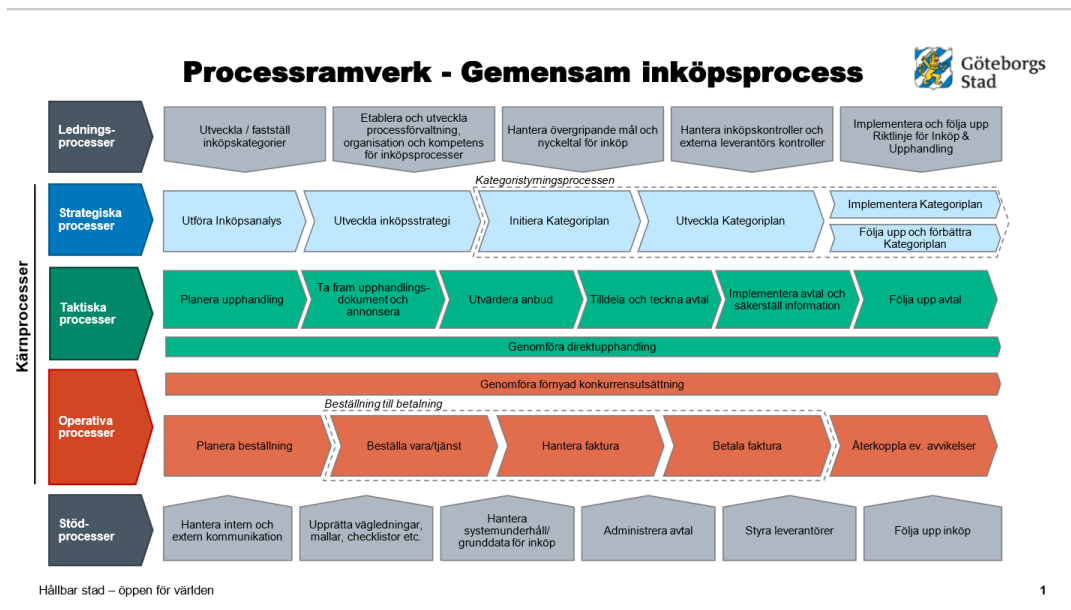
Processramverk - Gemensam inköpsprocess

Göteborgs Stad

Lednings-processer

Utveckla / fastställ inköpskategorier

Etablera och utveckla processförvaltning, organisation och kompetens för inköpsprocesser

Hantera övergripande mål och nyckeltal för inköp

Hantera inköpskontroller och externa leverantörs kontroller

Implementera och följa upp Riktlinje för Inköp & Upphandling

Kärnprocesser

Strategiska processer

Utföra Inköpsanalys

Utveckla inköpsstrategi

Kategoristyrningsprocessen

Initiera Kategoriplan

Utveckla Kategoriplan

Implementera Kategoriplan

Följa upp och förbättra Kategoriplan

Taktiska processer

Planera upphandling

Ta fram upphandlings-dokument och annonsera

Utvärdera anbud

Tilldela och teckna avtal

Implementera avtal och säkerställ information

Följa upp avtal

Genomföra direktupphandling

Operativa processer

Genomföra förnyad konkurrensutsättning

Beställning till betalning

Planera beställning

Beställa vara/tjänst

Hantera faktura

Betala faktura

Återkoppla ev. avvikelser

Stöd-processer

Hantera intern och extern kommunikation

Upprätta vägledningar, mallar, checklistor etc.

Hantera systemunderhåll/ grunddata för inköp

Administrera avtal

Styra leverantörer

Följa upp inköp

Hållbar stad – öppen för världen

1